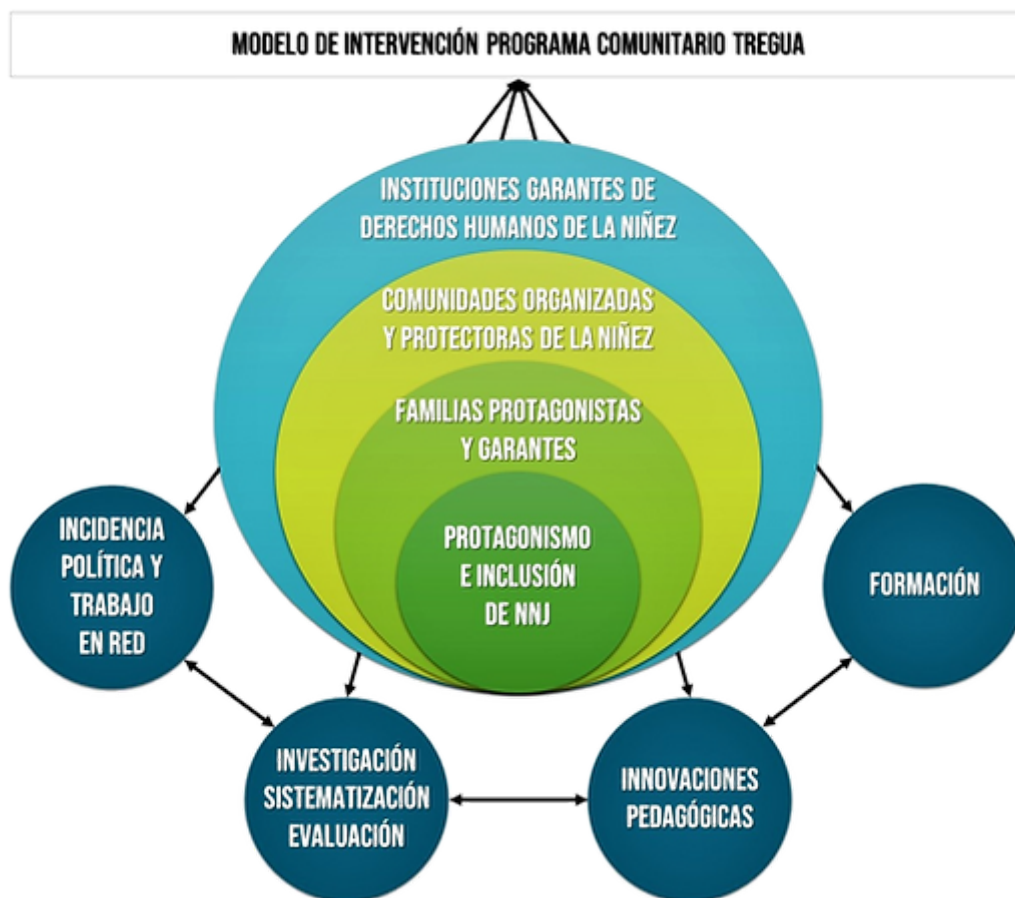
MODELO DE INTERVENCIÓN PROGRAMA COMUNITARIO TREGUA

INSTITUCIONES GARANTES DE DERECHOS HUMANOS DE LA NIÑEZ

COMUNIDADES ORGANIZADAS Y PROTECTORAS DE LA NIÑEZ

FAMILIAS PROTAGONISTAS Y GARANTES

PROTAGONISMO E INCLUSIÓN DE NNJ

INCIDENCIA POLÍTICA Y TRABAJO EN RED

FORMACIÓN

INVESTIGACIÓN SISTEMATIZACIÓN EVALUACIÓN

INNOVACIONES PEDAGÓGICAS